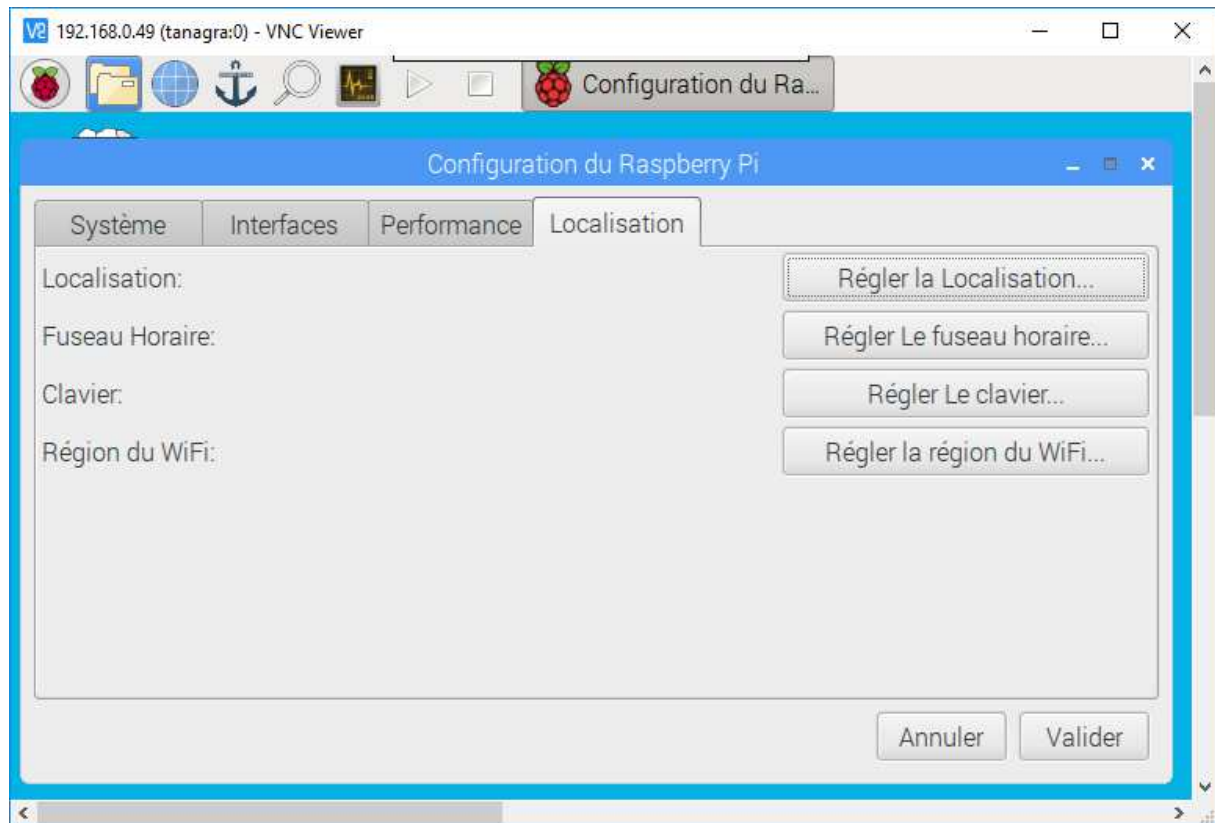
V2 192.168.0.49 (tanagra:0) - VNC Viewer

Configuration du Ra...

Configuration du Raspberry Pi

Système | Interfaces | Performance | Localisation

Localisation: Régler la Localisation...

Fuseau Horaire: Régler Le fuseau horaire...

Clavier: Régler Le clavier...

Région du WiFi: Régler la région du WiFi...

Annuler Valider